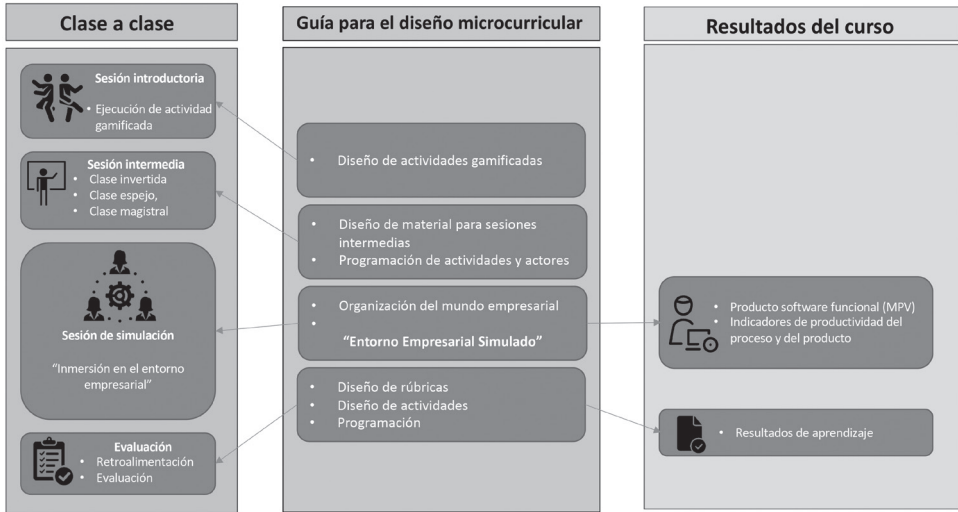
Clase a clase

Sesión introductoria
• Ejecución de actividad gamificada

Sesión intermedia
• Clase invertida
• Clase espejo,
• Clase magistral

Sesión de simulación

"Inmersión en el entorno empresarial"

Evaluación
• Retroalimentación
• Evaluación

Guía para el diseño microcurricular

• Diseño de actividades gamificadas

• Diseño de material para sesiones intermedias
• Programación de actividades y actores

• Organización del mundo empresarial
• "Entorno Empresarial Simulado"

• Diseño de rúbricas
• Diseño de actividades
• Programación

Resultados del curso

• Producto software funcional (MPV)
• Indicadores de productividad del proceso y del producto

• Resultados de aprendizaje